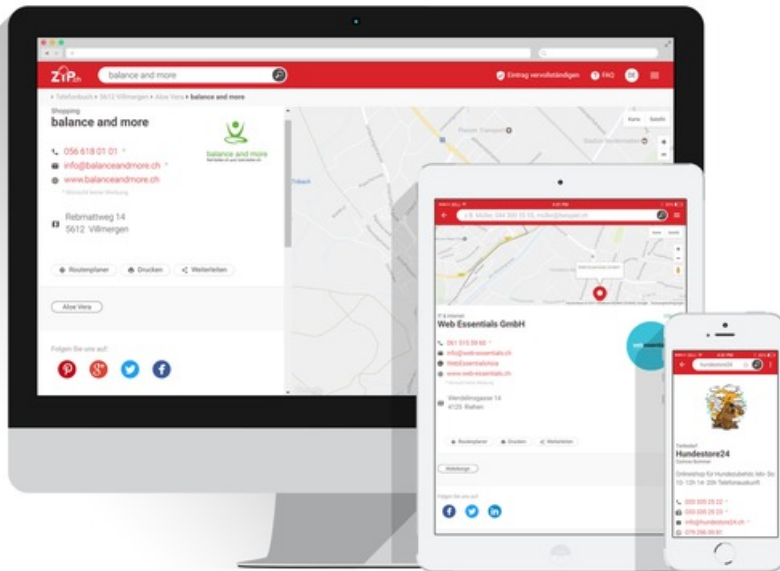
ZIP.ch

balance and more

Eintrag vervollständigen FAQ DE

Telefonbuch › 5612 Villmergen › Aloe Vera › balance and more

Shopping

balance and more

balance and more

056 618 01 01

info@balanceandmore.ch

www.balanceandmore.ch

Rebmattweg 14
5612 Villmergen

Routenplaner Drucken Weiterleiten

Aloe Vera

Folgen Sie uns auf

Karte Satellit

z.B. Müller 044 300 55 55, müller@beispiel.ch

IT & Internet

Web Essentials GmbH

061 515 59 65

info@web-essentials.ch

WebEssentialsAsia

www.web-essentials.ch

Wendelinsgasse 14
4125 Riehen

Routenplaner Drucken Weiterleiten

Webdesign

Folgen Sie uns auf

hundestore24

Tierbedarf

Hundestore24

Onlineshop für Hundebedarf

033 335 25 22

033 335 25 23

info@hundestore24.ch

079 256 30 81